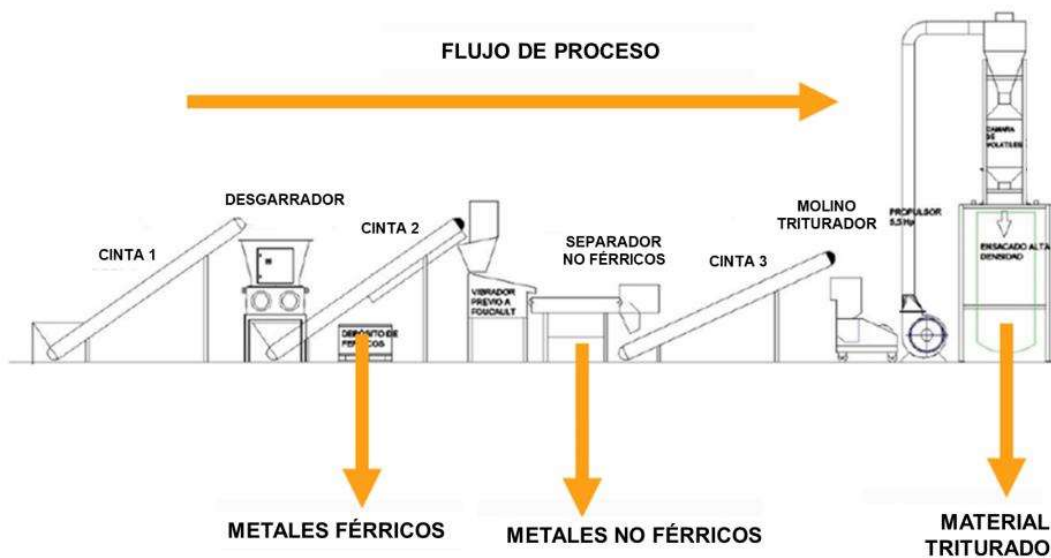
FLUJO DE PROCESO

DESGARRADOR

CINTA 1

CINTA 2

DEPÓSITO DE FÉRRICOS

VIBRADOR PREVIO A FOUCAULT

SEPARADOR NO FÉRRICOS

CINTA 3

MOLINO TRITURADOR

PROPULSOR 5.5 Hp

CAMARA DE VOLATILES

ENSACADO ALTA DENSIDAD

METALES FÉRRICOS

METALES NO FÉRRICOS

MATERIAL TRITURADO